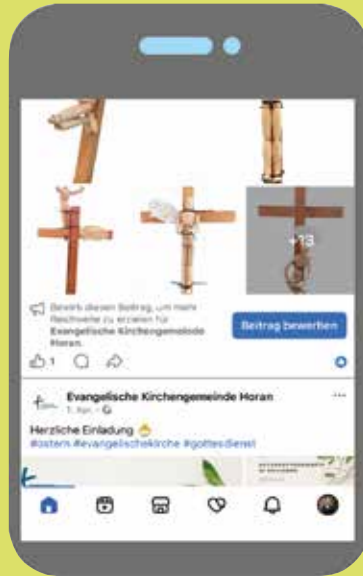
+13

Bewirb diesen Beitrag, um mehr Reichweite zu erzielen für Evangelische Kirchengemeinde Horan.

Beitrag bewerben

1

Evangelische Kirchengemeinde Horan
1. Apr. ·

Herzliche Einladung
#ostern #evangelischekirche #gottesdienst